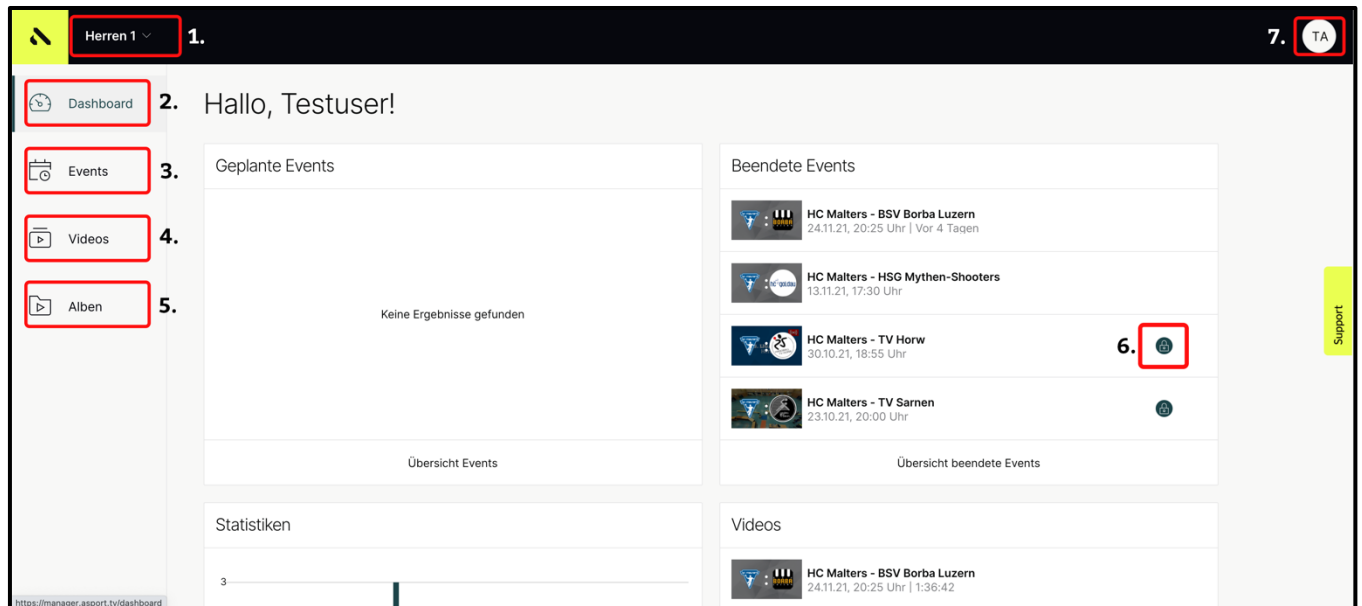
Herren 1 1.

7. TA

Dashboard 2.

Events 3.

Videos 4.

Alben 5.

Hallo, Testuser!

Geplante Events

Keine Ergebnisse gefunden

Übersicht Events

Beendete Events

HC Malters - BSV Borba Luzern
24.11.21, 20:25 Uhr | Vor 4 Tagen

HC Malters - HSG Mythen-Shooters
13.11.21, 17:30 Uhr

HC Malters - TV Horw
30.10.21, 18:55 Uhr

6.

HC Malters - TV Sarnen
23.10.21, 20:00 Uhr

Übersicht beendete Events

Support

Statistiken

3

Videos

HC Malters - BSV Borba Luzern
24.11.21, 20:25 Uhr | 1:36:42

https://manager.asport.tv/dashboard